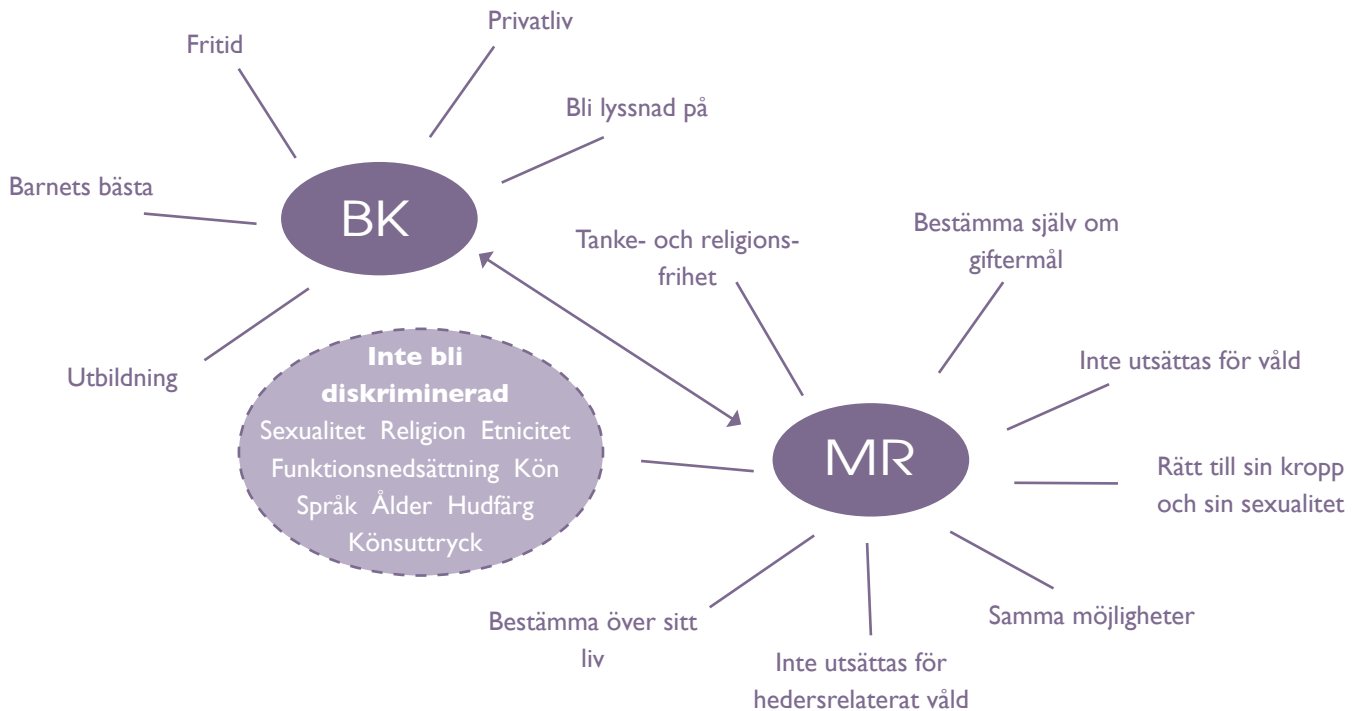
Fritid

Privatliv

Bli lyssnad på

Barnets bästa

BK

Utbildning

Inte bli diskriminerad
Sexualitet Religion Etnicitet Funktionsnedsättning Kön Språk Ålder Hudfärg Könsuttryck

Tanke- och religionsfrihet

Bestämma själv om giftermål

Inte utsättas för våld

MR

Rätt till sin kropp och sin sexualitet

Samma möjligheter

Inte utsättas för hedersrelaterat våld

Bestämma över sitt liv